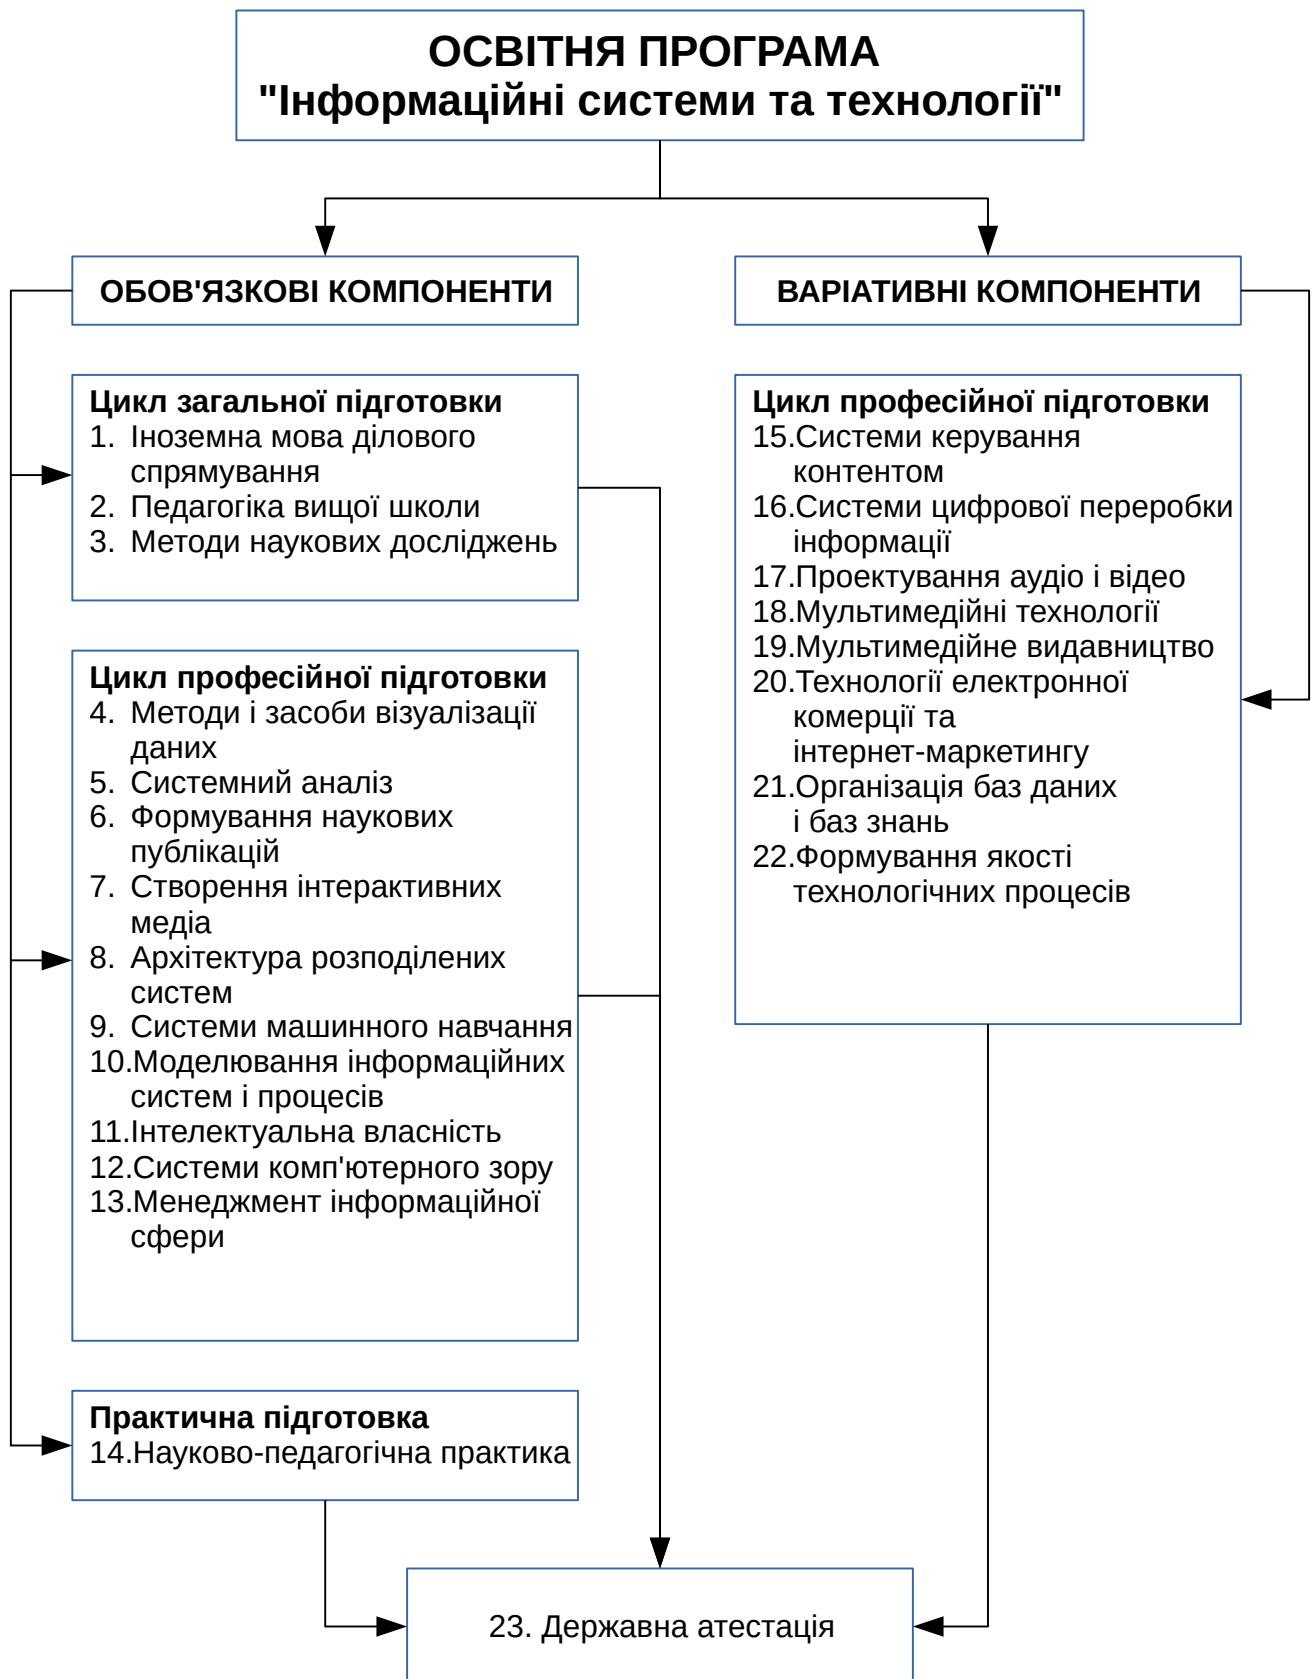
ОСВІТНЯ ПРОГРАМА
"Інформаційні системи та технології"

ОБОВ'ЯЗКОВІ КОМПОНЕНТИ

ВАРІАТИВНІ КОМПОНЕНТИ

Цикл загальної підготовки
1. Іноземна мова ділового спрямування
2. Педагогіка вищої школи
3. Методи наукових досліджень

Цикл професійної підготовки
4. Методи і засоби візуалізації даних
5. Системний аналіз
6. Формування наукових публікацій
7. Створення інтерактивних медіа
8. Архітектура розподілених систем
9. Системи машинного навчання
10. Моделювання інформаційних систем і процесів
11. Інтелектуальна власність
12. Системи комп'ютерного зору
13. Менеджмент інформаційної сфери

Практична підготовка
14. Науково-педагогічна практика

Цикл професійної підготовки
15. Системи керування контентом
16. Системи цифрової переробки інформації
17. Проектування аудіо і відео
18. Мультимедійні технології
19. Мультимедійне видавництво
20. Технології електронної комерції та інтернет-маркетингу
21. Організація баз даних і баз знань
22. Формування якості технологічних процесів

23. Державна атестація